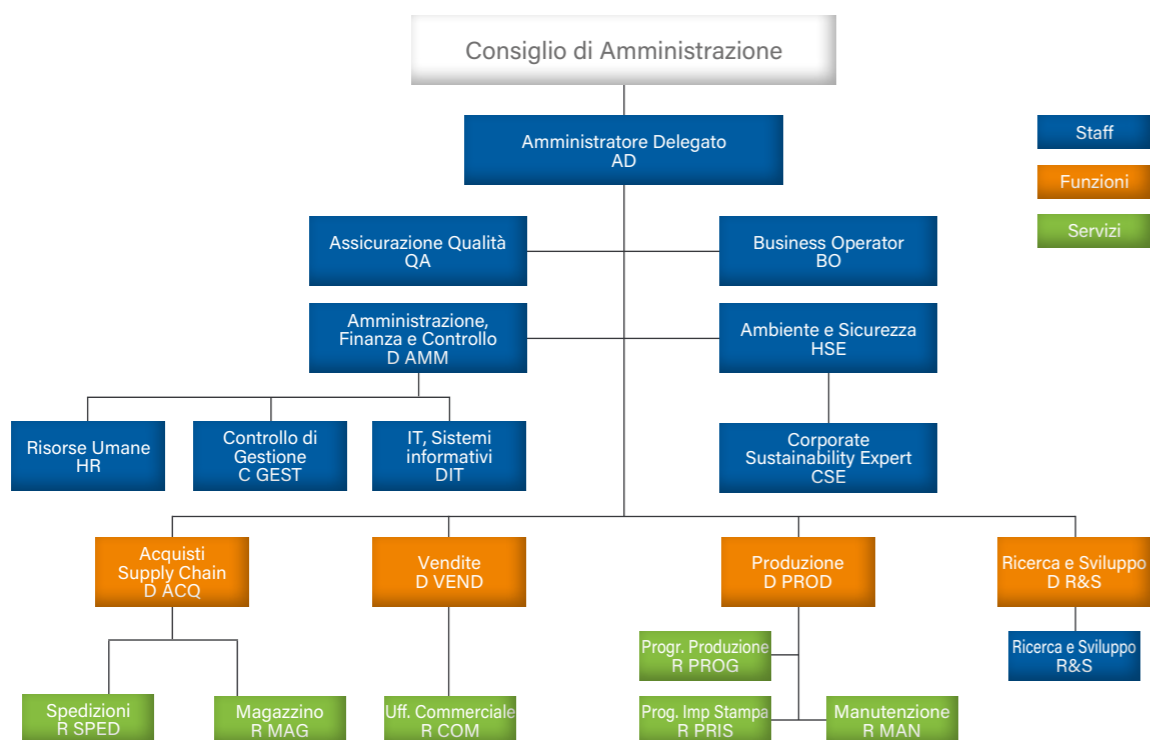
Consiglio di Amministrazione

Staff

Funzioni

Servizi

Amministratore Delegato
AD

Assicurazione Qualità
QA

Business Operator
BO

Amministrazione, Finanza e Controllo
D AMM

Ambiente e Sicurezza
HSE

Risorse Umane
HR

Controllo di Gestione
C GEST

IT, Sistemi informativi
DIT

Corporate Sustainability Expert
CSE

Acquisti Supply Chain
D ACQ

Vendite
D VEND

Produzione
D PROD

Ricerca e Sviluppo
D R&S

Progr. Produzione
R PROG

Ricerca e Sviluppo
R&S

Spedizioni
R SPED

Magazzino
R MAG

Uff. Commerciale
R COM

Prog. Imp Stampa
R PRIS

Manutenzione
R MAN